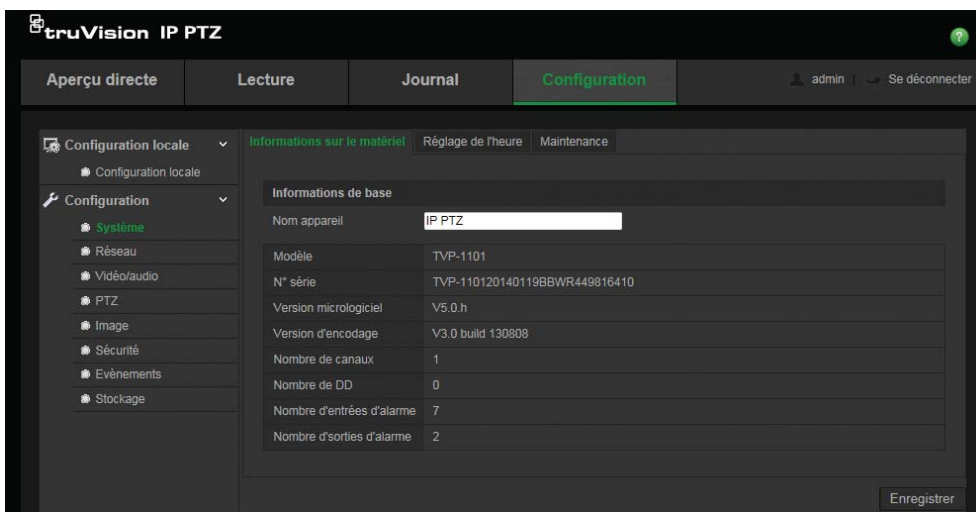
truVision IP PTZ

?

Aperçu directe | Lecture | Journal | Configuration | admin | Se déconnecter

Configuration locale
Configuration locale
Configuration
Système
Réseau
Vidéo/audio
PTZ
Image
Sécurité
Evènements
Stockage

Informations sur le matériel | Réglage de l'heure | Maintenance

Informations de base

| Nom appareil | IP PTZ |
|---|---|
| Modèle | TVP-1101 |
| N° série | TVP-110120140119BBWR449816410 |
| Version micrologiciel | V5.0.h |
| Version d'encodage | V3.0 build 130808 |
| Nombre de canaux | 1 |
| Nombre de DD | 0 |
| Nombre d'entrées d'alarme | 7 |
| Nombre d'sorties d'alarme | 2 |

Enregistrer